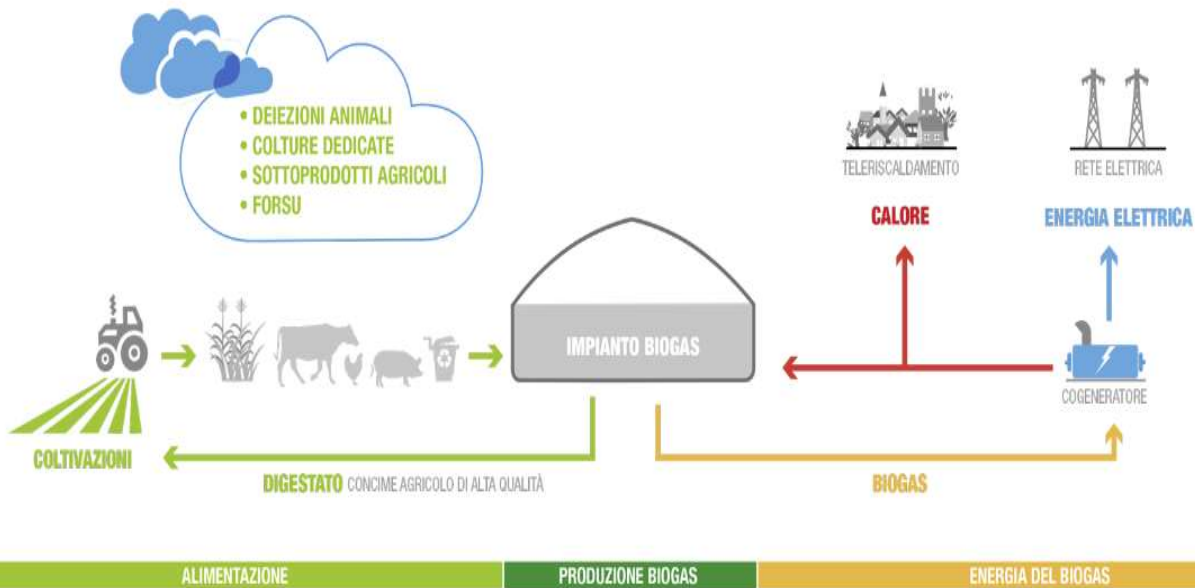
• DEIEZIONI ANIMALI
• COLTURE DEDICATE
• SOTTOPRODOTTI AGRICOLI
• FORSU

TELERISCALDAMENTO

RETE ELETTRICA

CALORE

ENERGIA ELETTRICA

IMPIANTO BIOGAS

COGENERATORE

COLTIVAZIONI

DIGESTATO CONCIME AGRICOLO DI ALTA QUALITÀ

BIOGAS

ALIMENTAZIONE

PRODUZIONE BIOGAS

ENERGIA DEL BIOGAS